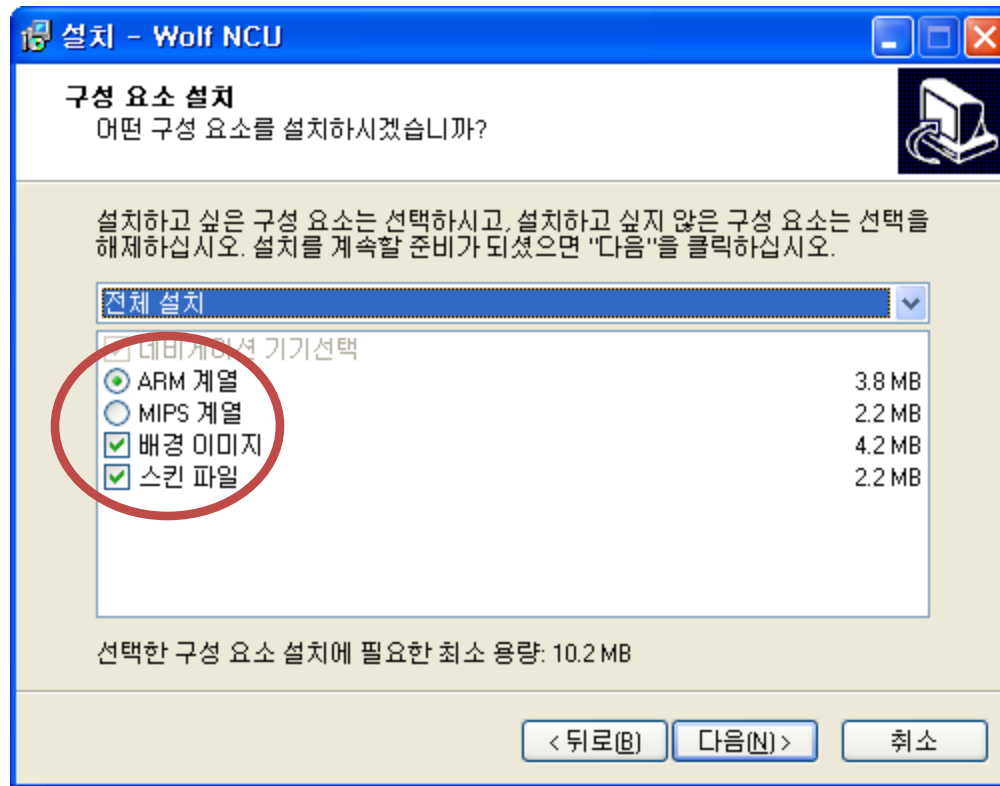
설치 - Wolf NCU

구성 요소 설치
어떤 구성 요소를 설치하시겠습니까?

설치하고 싶은 구성 요소는 선택하시고, 설치하고 싶지 않은 구성 요소는 선택을 해제하십시오. 설치를 계속할 준비가 되셨으면 "다음"을 클릭하십시오.

전체 설치

네비게이션 기기선택
ARM 계열 3.8 MB
MIPS 계열 2.2 MB
배경 이미지 4.2 MB
스킨 파일 2.2 MB

선택한 구성 요소 설치에 필요한 최소 용량: 10.2 MB

< 뒤로(B) 다음(N) > 취소